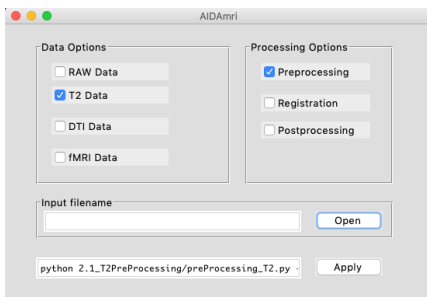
AIDAmri

Data Options

RAW Data

T2 Data

DTI Data

fMRI Data

Processing Options

Preprocessing

Registration

Postprocessing

Input filename

Open

python 2.1_T2PreProcessing/preProcessing_T2.py -

Apply